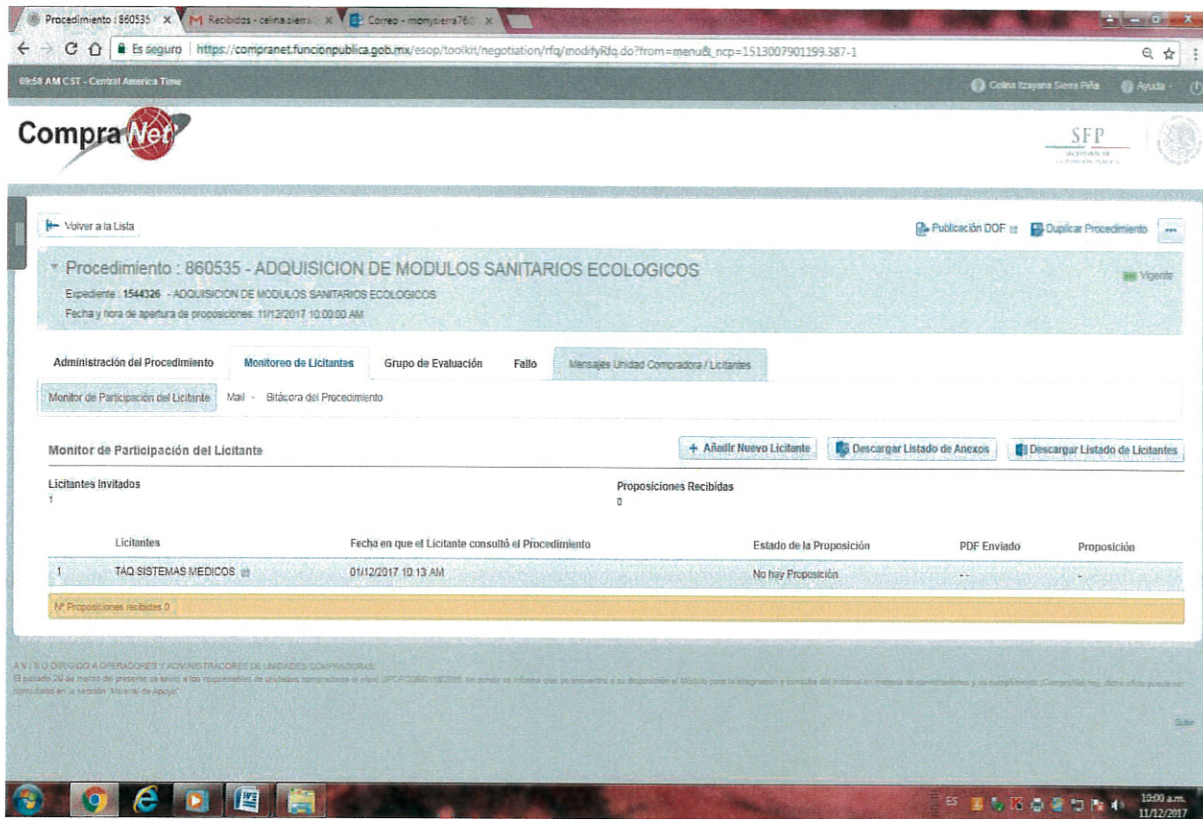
Procedimiento : 860535 | Recibidos - celina.sierra | Correo - monysierra76

Es seguro | https://compranet.funcionpublica.gob.mx/esop/toolkit/negotiation/rfq/modifyRfq.do?from=menu&_ncp=1513007901199.387-1

09:58 AM CST - Central America Time

Celina Itzayana Sierra Peña | Ayuda

CompraNet

SFP

Volver a la Lista

Publicación DOF | Duplicar Procedimiento | ...

Procedimiento : 860535 - ADQUISICION DE MODULOS SANITARIOS ECOLOGICOS

Expediente : 1544326 - ADQUISICION DE MODULOS SANITARIOS ECOLOGICOS

Fecha y hora de apertura de proposiciones: 11/12/2017 10:00:00 AM

Vigente

Administración del Procedimiento | Monitoreo de Licitantes | Grupo de Evaluación | Fallo | Mensajes Unidad Compradora / Licitantes

Monitor de Participación del Licitante | Mail | Bitácora del Procedimiento

Monitor de Participación del Licitante

+ Añadir Nuevo Licitante | Descargar Listado de Anexos | Descargar Listado de Licitantes

Licitantes Invitados
1

Proposiciones Recibidas
0

| | Licitantes | Fecha en que el Licitante consultó el Procedimiento | Estado de la Proposición | PDF Enviado | Proposición |
|---|---|---|---|---|---|
| 1 | TAQ SISTEMAS MEDICOS | 01/12/2017 10:13 AM | No hay Proposición | -- | - |

Nº Proposiciones recibidas 0

A V I S O DIRIGIDO A OPERADORES Y ADMINISTRADORES DE UNIDADES COMPRADORAS:
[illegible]

Subir

ES 10:00 a.m. 11/12/2017